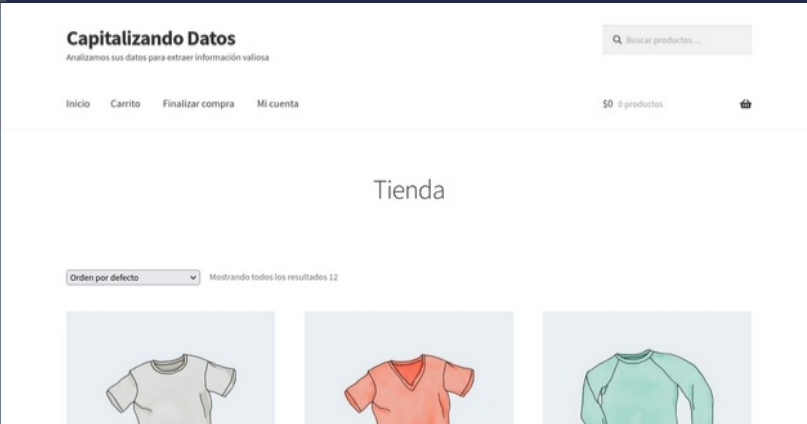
Capitalizando Datos
Analizamos sus datos para extraer información valiosa

Buscar productos...

Inicio Carrito Finalizar compra Mi cuenta

$0 0 productos

Tienda

Orden por defecto

Mostrando todos los resultados 12